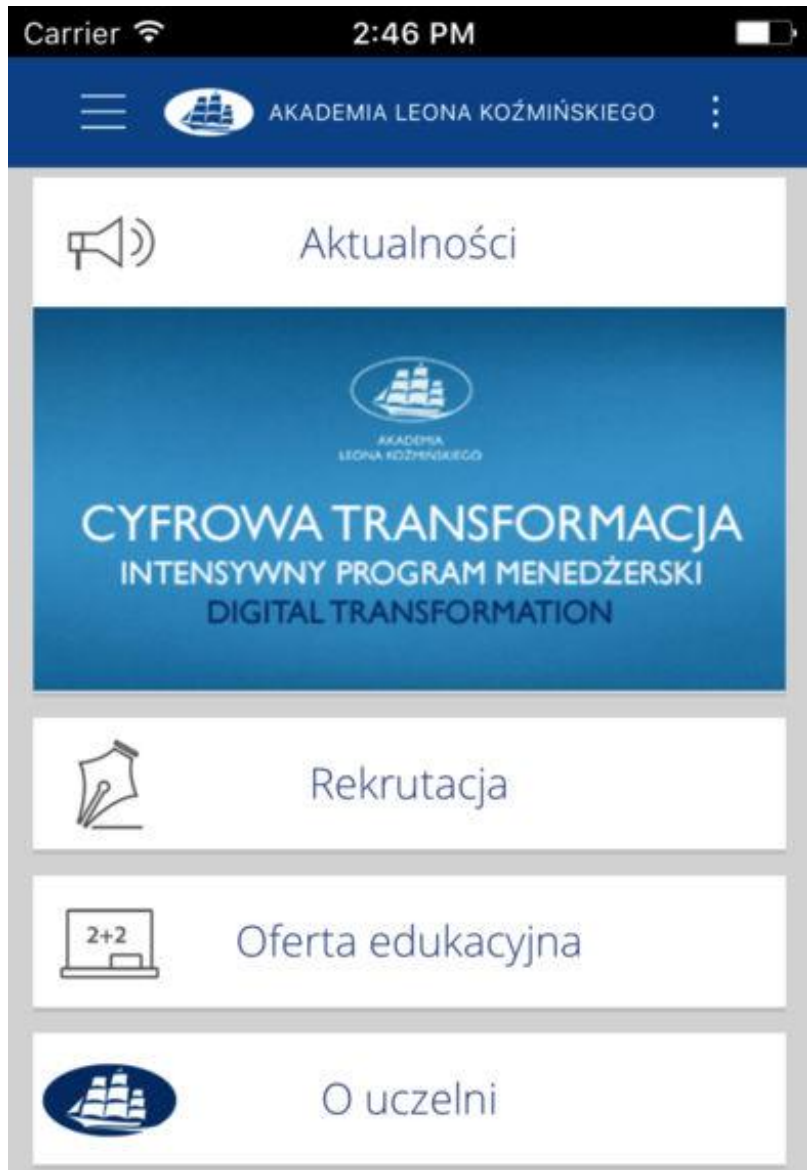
Carrier 2:46 PM

AKADEMIA LEONA KOŹMIŃSKIEGO

Aktualności

AKADEMIA LEONA KOŹMIŃSKIEGO

CYFROWA TRANSFORMACJA
INTENSYWNY PROGRAM MENEDŻERSKI
DIGITAL TRANSFORMATION

Rekrutacja

2+2

Oferta edukacyjna

O uczelni